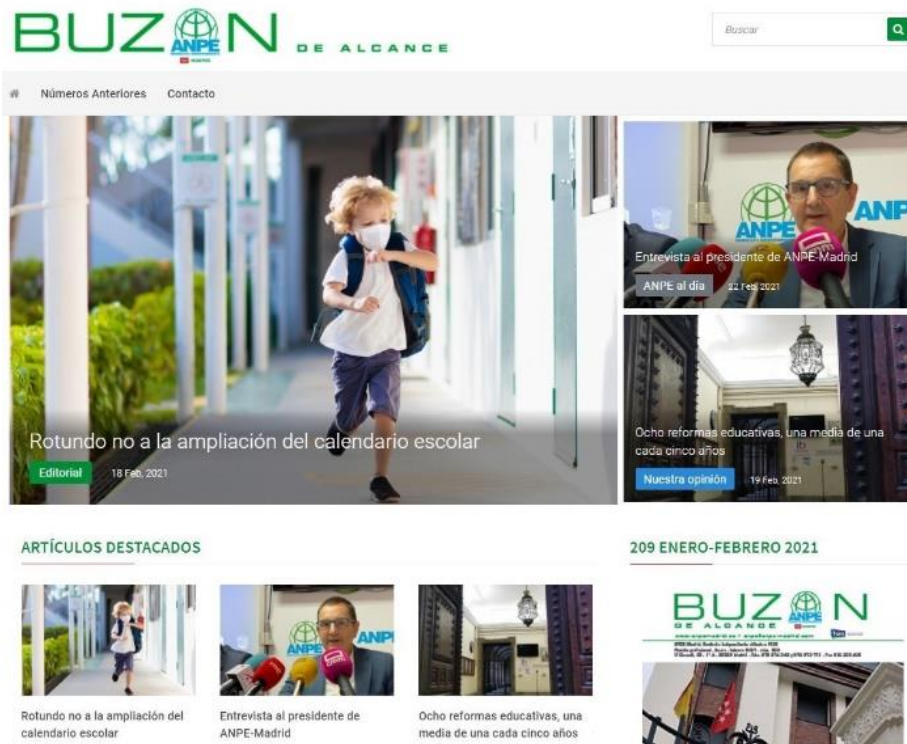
BUZ ANPE N DE ALCANCE

Buscar

Números Anteriores Contacto

Rotundo no a la ampliación del calendario escolar

Editorial 18 Feb, 2021

ANPE

Entrevista al presidente de ANPE-Madrid

ANPE al día 22 Feb, 2021

Ocho reformas educativas, una media de una cada cinco años

Nuestra opinión 19 Feb, 2021

ARTÍCULOS DESTACADOS

ANPE

Rotundo no a la ampliación del calendario escolar

Entrevista al presidente de ANPE-Madrid

Ocho reformas educativas, una media de una cada cinco años

209 ENERO-FEBRERO 2021

BUZ ANPE N DE ALCANCE

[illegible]